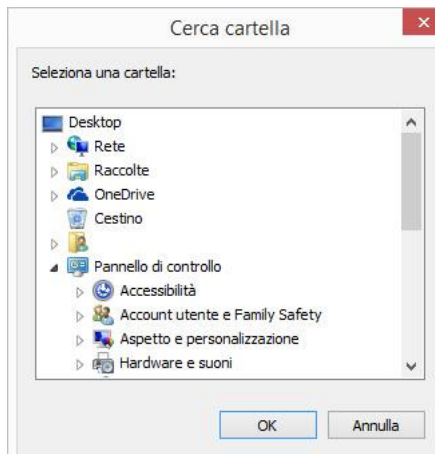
Cerca cartella

Seleziona una cartella:

Desktop
Rete
Raccolte
OneDrive
Cestino
Pannello di controllo
Accessibilità
Account utente e Family Safety
Aspetto e personalizzazione
Hardware e suoni

OK
Annulla